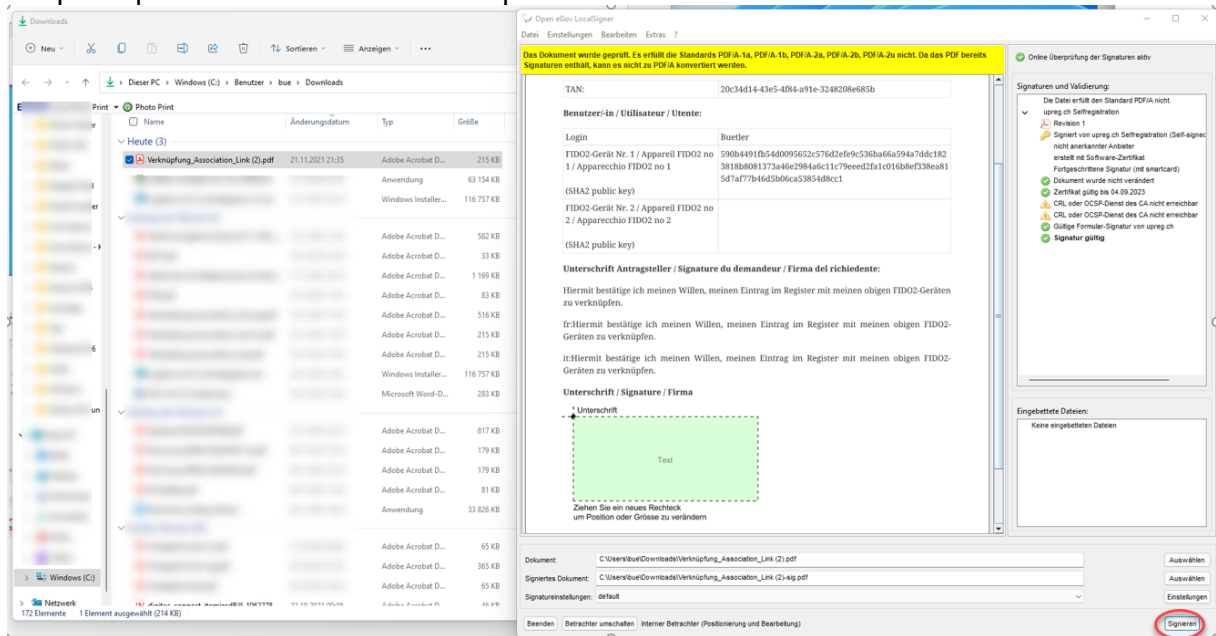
Downloads

Neu Sortieren Anzeigen ...

Dieser PC › Windows (C:) › Benutzer › bue › Downloads

Print Photo Print

| Name | Änderungsdatum | Typ | Größe |
|---|---|---|---|
| Heute (3) | | | |
| Verknüpfung_Association_Link (2).pdf | 21.11.2021 21:35 | Adobe Acrobat D... | 215 KB |
| | | Anwendung | 63 154 KB |
| | | Windows Installer... | 116 757 KB |
| | | Adobe Acrobat D... | 582 KB |
| | | Adobe Acrobat D... | 33 KB |
| | | Adobe Acrobat D... | 1 169 KB |
| | | Adobe Acrobat D... | 83 KB |
| | | Adobe Acrobat D... | 516 KB |
| | | Adobe Acrobat D... | 215 KB |
| | | Adobe Acrobat D... | 215 KB |
| | | Windows Installer... | 116 757 KB |
| | | Microsoft Word-D... | 283 KB |
| | | Adobe Acrobat D... | 817 KB |
| | | Adobe Acrobat D... | 179 KB |
| | | Adobe Acrobat D... | 179 KB |
| | | Adobe Acrobat D... | 81 KB |
| | | Anwendung | 33 826 KB |
| | | Adobe Acrobat D... | 65 KB |
| | | Adobe Acrobat D... | 365 KB |
| | | Adobe Acrobat D... | 65 KB |

Windows (C:)
Netzwerk
172 Elemente 1 Element ausgewählt (214 KB)

Open eGov LocalSigner
Datei Einstellungen Bearbeiten Extras ?

Das Dokument wurde geprüft. Es erfüllt die Standards PDF/A-1a, PDF/A-1b, PDF/A-2a, PDF/A-2b, PDF/A-2u nicht. Da das PDF bereits Signaturen enthält, kann es nicht zu PDF/A konvertiert werden.

| TAN: | 20c34d14-43e5-4f84-a91e-3248208e685b |
|---|---|

Benutzer/-in / Utilisateur / Utente:

| Login | Buetler |
|---|---|
| FIDO2-Gerät Nr. 1 / Appareil FIDO2 no 1 / Apparecchio FIDO2 no 1 (SHA2 public key) | 590b4491fb54d0095652c576d2efe9c536ba66a594a7ddc1823818b8081373a46e2984a6c11c79eeed2fa1c016b8ef338ea815d7af77b46d5b06ca53854d8cc1 |
| FIDO2-Gerät Nr. 2 / Appareil FIDO2 no 2 / Apparecchio FIDO2 no 2 (SHA2 public key) | |

Unterschrift Antragsteller / Signature du demandeur / Firma del richiedente:

Hiermit bestätige ich meinen Willen, meinen Eintrag im Register mit meinen obigen FIDO2-Geräten zu verknüpfen.

fr:Hiermit bestätige ich meinen Willen, meinen Eintrag im Register mit meinen obigen FIDO2-Geräten zu verknüpfen.

it:Hiermit bestätige ich meinen Willen, meinen Eintrag im Register mit meinen obigen FIDO2-Geräten zu verknüpfen.

Unterschrift / Signature / Firma

Unterschrift
Text
Ziehen Sie ein neues Rechteck um Position oder Grösse zu verändern

Online Überprüfung der Signaturen aktiv

Signaturen und Validierung:
Die Datei erfüllt den Standard PDF/A nicht.
upreg.ch Selfregistration
Revision 1
Signiert von upreg.ch Selfregistration (Self-signe
nicht anerkannter Anbieter
erstellt mit Software-Zertifikat
Fortgeschrittene Signatur (mit smartcard)
Dokument wurde nicht verändert
Zertifikat gültig bis 04.09.2023
CRL oder OCSP-Dienst des CA nicht erreichbar
CRL oder OCSP-Dienst des CA nicht erreichbar
Gültige Formular-Signatur von upreg.ch
Signatur gültig

Eingebettete Dateien:
Keine eingebetteten Dateien

Dokument: C:\Users\bue\Downloads\Verknüpfung_Association_Link (2).pdf Auswählen
Signiertes Dokument: C:\Users\bue\Downloads\Verknüpfung_Association_Link (2)-sig.pdf Auswählen
Signatureinstellungen: default Einstellungen

Beenden Betrachter umschalten Interner Betrachter (Positionierung und Bearbeitung) Signieren